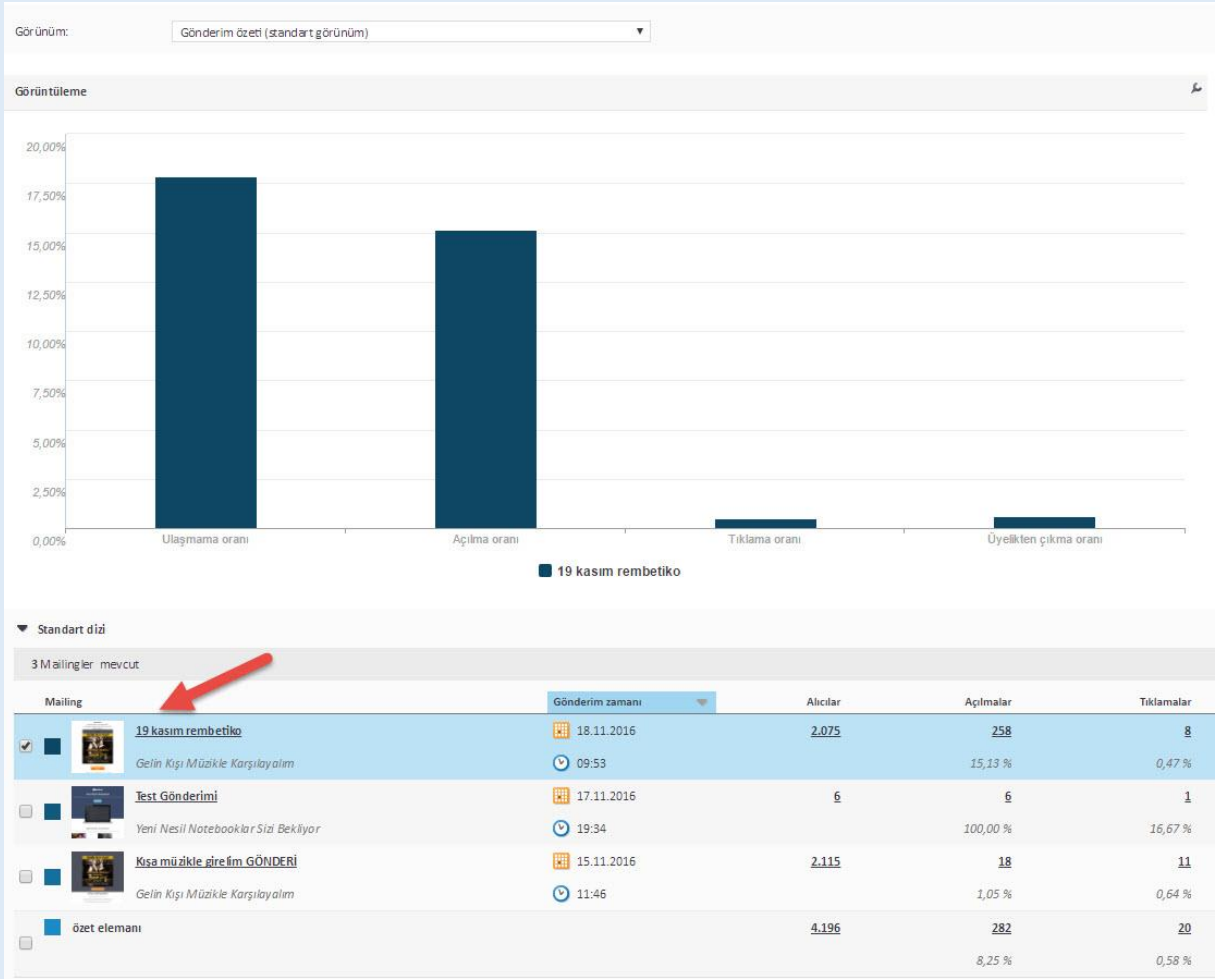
Görünüm: Gönderim özeti (standart görünüm)

Görüntüleme

20,00%
17,50%
15,00%
12,50%
10,00%
7,50%
5,00%
2,50%
0,00%

Ulaşmama oranı
Açılma oranı
Tıklama oranı
Üyelikten çıkma oranı

19 kasım rembetiko

Standart dizi

3 Mailingler mevcut

| Mailing | Gönderim zamanı | Alıcılar | Açılmalar | Tıklamalar |
|---|---|---|---|---|
| 19 kasım rembetiko | 18.11.2016 | 2.075 | 258 | 8 |
| Gelin Kışı Müzikle Karşılayalım | 09:53 | | 15,13 % | 0,47 % |
| Test Gönderimi | 17.11.2016 | 6 | 6 | 1 |
| Yeni Nesil Notebooklar Sizi Bekliyor | 19:34 | | 100,00 % | 16,67 % |
| Kışa müzikle girelim GÖNDERİ | 15.11.2016 | 2.115 | 18 | 11 |
| Gelin Kışı Müzikle Karşılayalım | 11:46 | | 1,05 % | 0,64 % |
| özet elemanı | | 4.196 | 282 | 20 |
| | | | 8,25 % | 0,58 % |